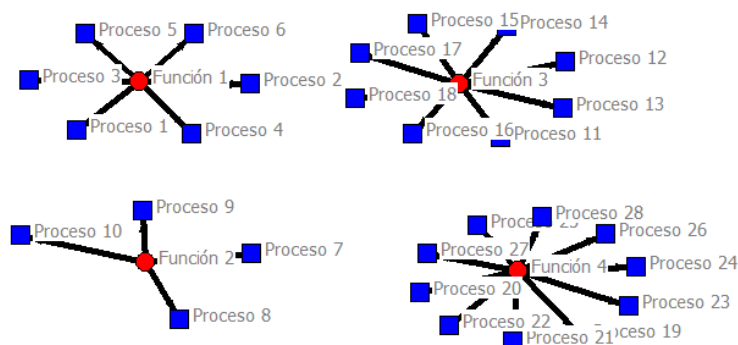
Proceso 5
Proceso 6
Proceso 3
Función 1
Proceso 2
Proceso 1
Proceso 4

Proceso 15
Proceso 14
Proceso 17
Función 3
Proceso 12
Proceso 18
Proceso 13
Proceso 16
Proceso 11

Proceso 9
Proceso 10
Función 2
Proceso 7
Proceso 8

Proceso 25
Proceso 28
Proceso 26
Proceso 27
Función 4
Proceso 24
Proceso 20
Proceso 23
Proceso 22
Proceso 21
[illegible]oceso 19